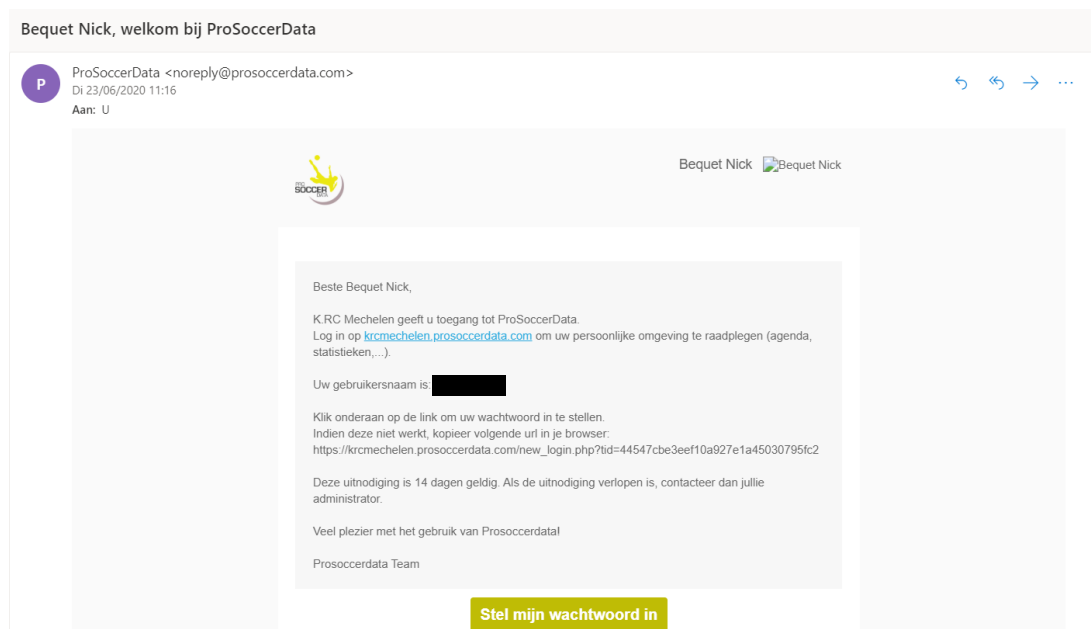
Bequet Nick, welkom bij ProSoccerData

P

ProSoccerData <noreply@prosoccerdata.com>
Di 23/06/2020 11:16
Aan: U

PRO SOCCER DATA

Bequet Nick Bequet Nick

Beste Bequet Nick,

K.RC Mechelen geeft u toegang tot ProSoccerData.
Log in op krcmechelen.prosoccerdata.com om uw persoonlijke omgeving te raadplegen (agenda, statistieken,...).

Uw gebruikersnaam is: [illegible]

Klik onderaan op de link om uw wachtwoord in te stellen.
Indien deze niet werkt, kopieer volgende url in je browser:
https://krcmechelen.prosoccerdata.com/new_login.php?tid=44547cbe3eef10a927e1a45030795fc2

Deze uitnodiging is 14 dagen geldig. Als de uitnodiging verlopen is, contacteer dan jullie administrator.

Veel plezier met het gebruik van Prosoccerdata!

Prosoccerdata Team

Stel mijn wachtwoord in